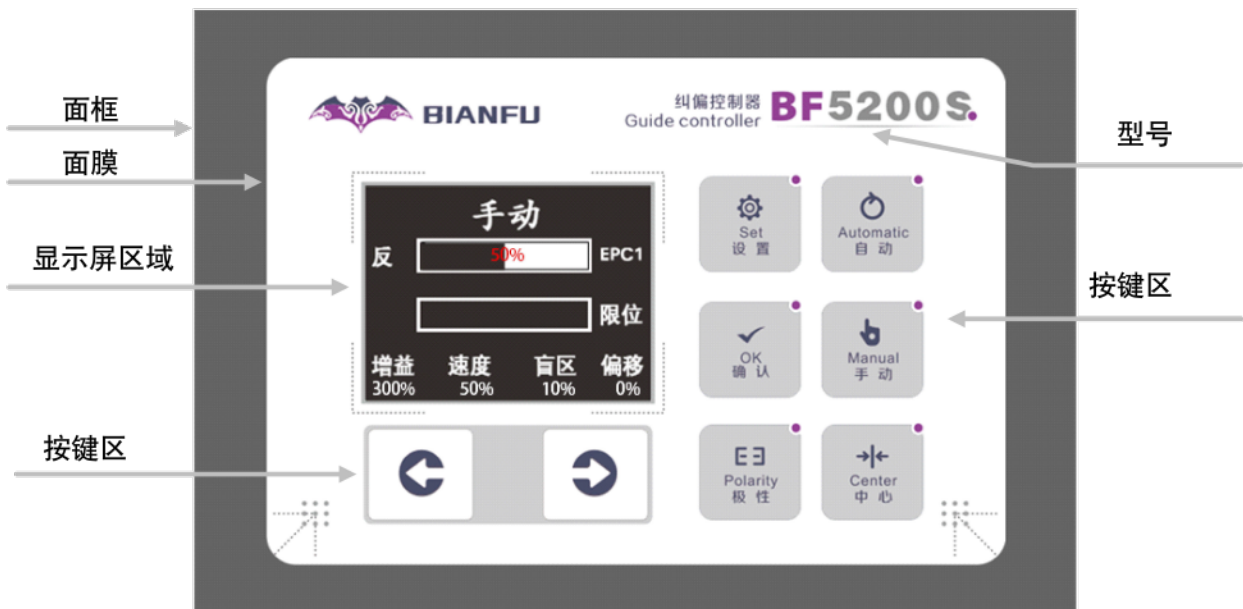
面框

面膜

显示屏区域

按键区

BIANFU

纠偏控制器
Guide controller

BF5200S

型号

手动

反

50%

EPC1

限位

增益
300%

速度
50%

盲区
10%

偏移
0%

Set
设 置

Automatic
自 动

按键区

OK
确 认

Manual
手 动

Polarity
极 性

Center
中 心